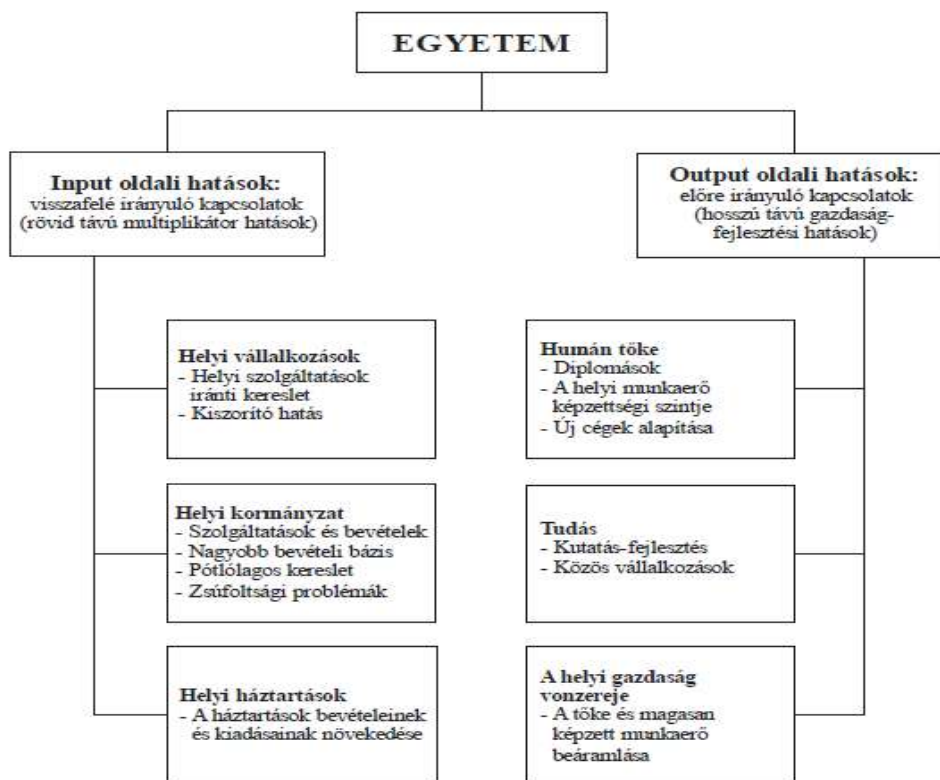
EGYETEM

Input oldali hatások:
visszafelé irányuló kapcsolatok (rövid távú multiplikátor hatások)

Output oldali hatások:
előre irányuló kapcsolatok (hosszú távú gazdaságfejlesztési hatások)

Helyi vállalkozások
- Helyi szolgáltatások iránti kereslet
- Kiszorító hatás

Helyi kormányzat
- Szolgáltatások és bevételek
- Nagyobb bevételi bázis
- Pótlólagos kereslet
- Zsúfoltsági problémák

Helyi háztartások
- A háztartások bevételeinek és kiadásainak növekedése

Humán tőke
- Diplomások
- A helyi munkaerő képzettségi szintje
- Új cégek alapítása

Tudás
- Kutatás-fejlesztés
- Közös vállalkozások

A helyi gazdaság vonzereje
- A tőke és magasan képzett munkaerő beáramlása